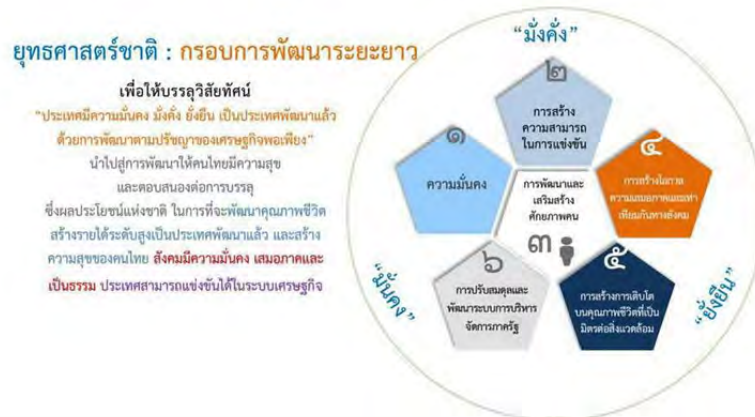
ยุทธศาสตร์ชาติ : กรอบการพัฒนาระยะยาว

เพื่อให้บรรลุวิสัยทัศน์

"ประเทศมีความมั่นคง มั่งคั่ง ยั่งยืน เป็นประเทศพัฒนาแล้ว ด้วยการพัฒนาตามปรัชญาของเศรษฐกิจพอเพียง"

นำไปสู่การพัฒนาให้คนไทยมีความสุข และตอบสนองต่อการบรรลุ ซึ่งผลประโยชน์แห่งชาติ ในการที่จะพัฒนาคุณภาพชีวิต สร้างรายได้ระดับสูงเป็นประเทศพัฒนาแล้ว และสร้างความสุขของคนไทย สังคมมีความมั่นคง เสมอภาคและเป็นธรรม ประเทศสามารถแข่งขันได้ในระบบเศรษฐกิจ

"มั่งคั่ง"

"มั่นคง"

"ยั่งยืน"

๑
ความมั่นคง

๒
การสร้างความสามารถในการแข่งขัน

๔
การสร้างโอกาสความเสมอภาคและเท่าเทียมกันทางสังคม

๓
การพัฒนาและเสริมสร้างศักยภาพคน

๕
การสร้างการเติบโตบนคุณภาพชีวิตที่เป็นมิตรต่อสิ่งแวดล้อม

๖
การปรับสมดุลและพัฒนาระบบการบริหารจัดการภาครัฐ